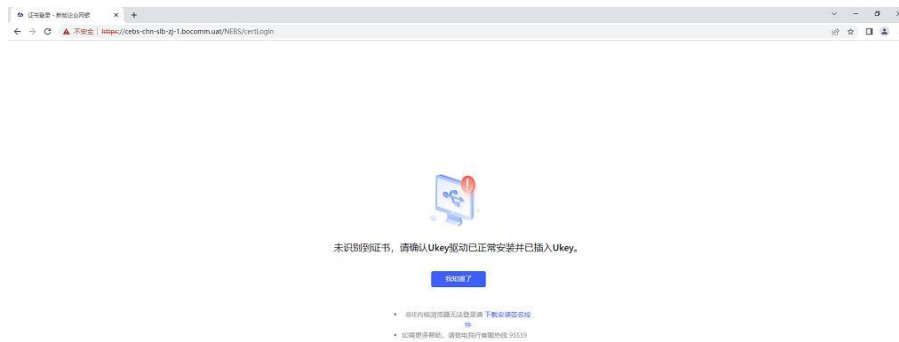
证书登录 - 新版企业网银 × +

不安全 | https://cebs-chn-slb-zj-1.bocomm.uat/NEBS/certLogin

未识别到证书，请确认Ukey驱动已正常安装并已插入Ukey。

我知道了

• 非IE内核浏览器无法登录请 下载安装密码控件

• 如需更多帮助，请致电我行客服热线 95559